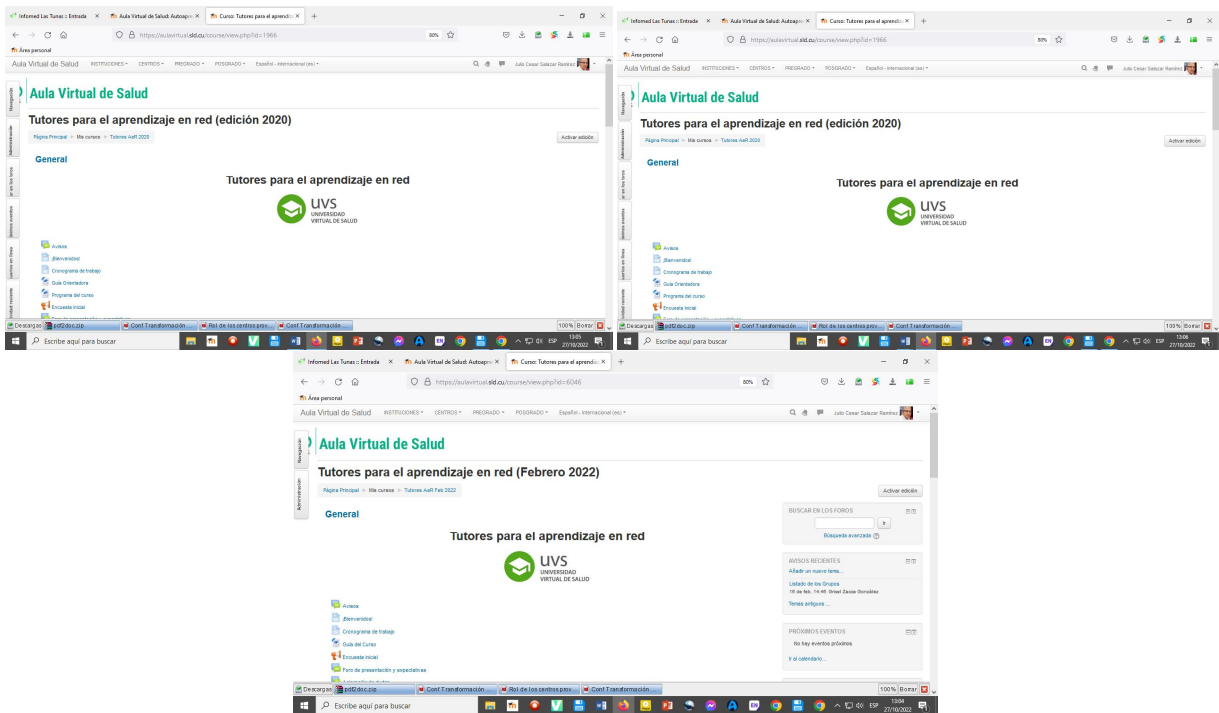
Infomed Las Tunas :: Entrada × Aula Virtual de Salud: Autoapr × Curso: Tutores para el aprendiz ×

https://aulavirtual.sld.cu/course/view.php?id=1966

80%

Área personal

Aula Virtual de Salud INSTITUCIONES CENTROS PREGRADO POSGRADO Español - Internacional (es)

Julio Cesar Salazar Ramírez

Navegación

Administración

Ir a en los foros

Últimos eventos

Usuarios en línea

Actividad reciente

Aula Virtual de Salud

Tutores para el aprendizaje en red (edición 2020)

Página Principal ▸ Mis cursos ▸ Tutores AeR 2020

Activar edición

General

Tutores para el aprendizaje en red

UVS UNIVERSIDAD VIRTUAL DE SALUD

Avisos

¡Bienvenidos!

Cronograma de trabajo

Guía Orientadora

Programa del curso

Encuesta inicial

Descargas pdf2doc.zip Conf Transformación ... Rol de los centros prov... Conf Transformación ...

100% Borrar

Escribe aquí para buscar

ESP 13:05 27/10/2022

Infomed Las Tunas :: Entrada × Aula Virtual de Salud: Autoapr × Curso: Tutores para el aprendiz ×

https://aulavirtual.sld.cu/course/view.php?id=1966

80%

Área personal

Aula Virtual de Salud INSTITUCIONES CENTROS PREGRADO POSGRADO Español - Internacional (es)

Julio Cesar Salazar Ramírez

Navegación

Administración

Ir a en los foros

Últimos eventos

Usuarios en línea

Actividad reciente

Aula Virtual de Salud

Tutores para el aprendizaje en red (edición 2020)

Página Principal ▸ Mis cursos ▸ Tutores AeR 2020

Activar edición

General

Tutores para el aprendizaje en red

UVS UNIVERSIDAD VIRTUAL DE SALUD

Avisos

¡Bienvenidos!

Cronograma de trabajo

Guía Orientadora

Programa del curso

Encuesta inicial

Descargas pdf2doc.zip Conf Transformación ... Rol de los centros prov... Conf Transformación ...

100% Borrar

Escribe aquí para buscar

ESP 13:06 27/10/2022

Infomed Las Tunas :: Entrada × Aula Virtual de Salud: Autoapr × Curso: Tutores para el aprendiz ×

https://aulavirtual.sld.cu/course/view.php?id=6046

80%

Área personal

Aula Virtual de Salud INSTITUCIONES CENTROS PREGRADO POSGRADO Español - Internacional (es)

Julio Cesar Salazar Ramírez

Navegación

Administración

Aula Virtual de Salud

Tutores para el aprendizaje en red (Febrero 2022)

Página Principal ▸ Mis cursos ▸ Tutores AeR Feb 2022

Activar edición

General

Tutores para el aprendizaje en red

UVS UNIVERSIDAD VIRTUAL DE SALUD

Avisos

¡Bienvenidos!

Cronograma de trabajo

Guía del Curso

Encuesta inicial

Foro de presentación y expectativas

BUSCAR EN LOS FOROS

Ir

Búsqueda avanzada

AVISOS RECIENTES

Añadir un nuevo tema...

Listado de los Grupos
16 de feb, 14:46 Grisel Zacca González

Temas antiguos ...

PRÓXIMOS EVENTOS

No hay eventos próximos

Ir al calendario...

Descargas pdf2doc.zip Conf Transformación ... Rol de los centros prov... Conf Transformación ...

100% Borrar

Escribe aquí para buscar

ESP 13:04 27/10/2022